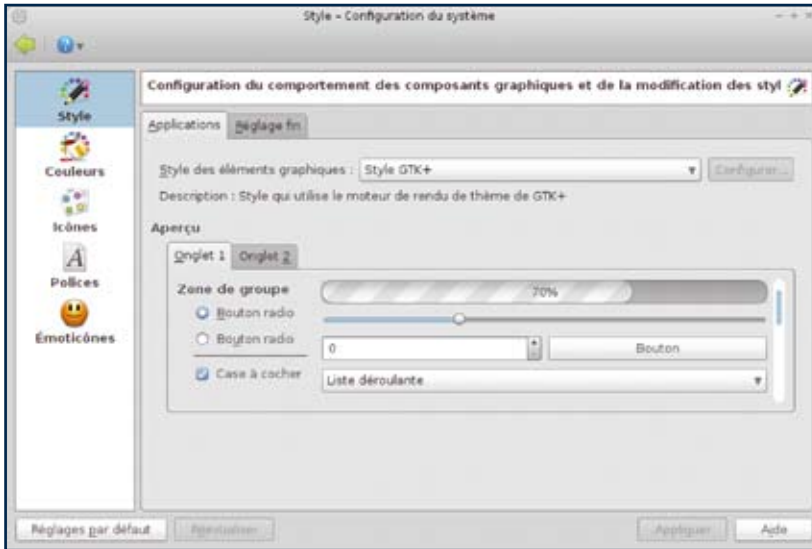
Style - Configuration du système

Style
Couleurs
Icônes
Polices
Émoticônes

Configuration du comportement des composants graphiques et de la modification des styl

Applications | Réglage fin

Style des éléments graphiques : Style GTK+ | Configurer...

Description : Style qui utilise le moteur de rendu de thème de GTK+

Aperçu

Onglet 1 | Onglet 2

Zone de groupe

70%

Bouton radio

Bouton radio

0

Bouton

Case à cocher

Liste déroulante

Réglages par défaut | Réinitialiser | Appliquer | Aide